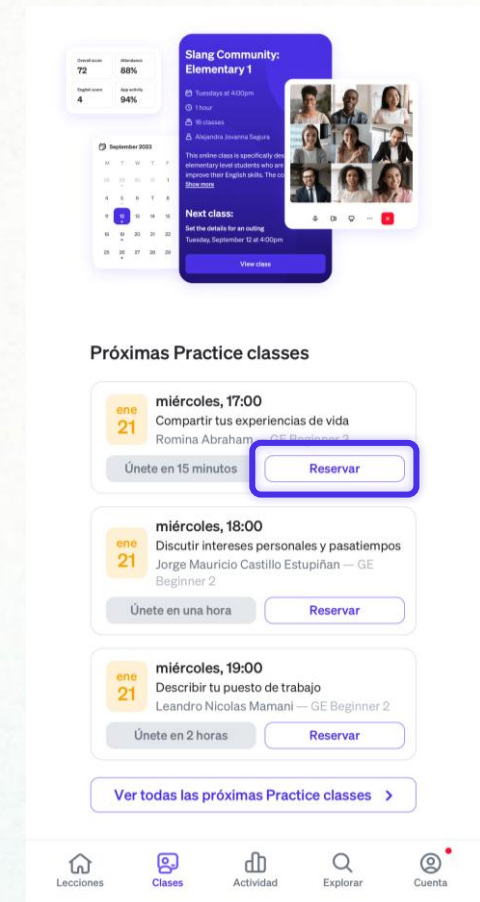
Overall score
72

Attendance
88%

English level
4

App activity
94%

September 2023

| M | T | W | T | F | S | S |
|---|---|---|---|---|---|---|
| 28 | 29 | 30 | 31 | 1 | 2 | 3 |
| 4 | 5 | 6 | 7 | 8 | 9 | 10 |
| 9 | 10 | 11 | 14 | 15 | 16 | 17 |
| 18 | 19 | 20 | 21 | 22 | 23 | 24 |
| 25 | 26 | 27 | 28 | 29 | | |

Slang Community: Elementary 1

Tuesdays at 4:00pm
1 hour
16 classes
Alejandra Jovanna Segura

This online class is specifically des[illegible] elementary level students who are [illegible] improve their English skills. The co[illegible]
Show more

Next class:
Set the details for an outing
Tuesday, September 12 at 4:00pm

View class

Próximas Practice classes

ene
21
miércoles, 17:00
Compartir tus experiencias de vida
Romina Abraham — GE Beginner 2
Únete en 15 minutos
Reservar

ene
21
miércoles, 18:00
Discutir intereses personales y pasatiempos
Jorge Mauricio Castillo Estupiñan — GE Beginner 2
Únete en una hora
Reservar

ene
21
miércoles, 19:00
Describir tu puesto de trabajo
Leandro Nicolas Mamani — GE Beginner 2
Únete en 2 horas
Reservar

Ver todas las próximas Practice classes >

Lecciones
Clases
Actividad
Explorar
Cuenta